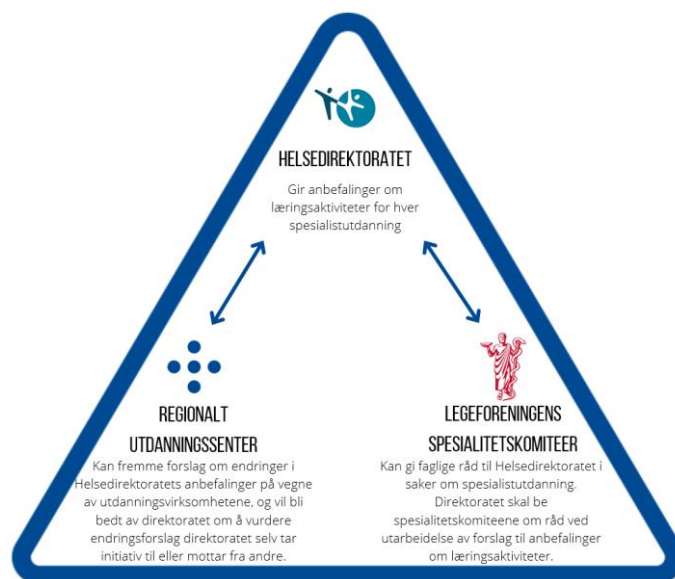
HELSEDIREKTORATET

Gir anbefalinger om læringsaktiviteter for hver spesialistutdanning

REGIONALT UTDANNINGSSENTER

Kan fremme forslag om endringer i Helsedirektoratets anbefalinger på vegne av utdanningsvirksomhetene, og vil bli bedt av direktoratet om å vurdere endringsforslag direktoratet selv tar initiativ til eller mottar fra andre.

LEGEFORENINGENS SPESIALITETSKOMITEER

Kan gi faglige råd til Helsedirektoratet i saker om spesialistutdanning. Direktoratet skal be spesialitetskomiteene om råd ved utarbeidelse av forslag til anbefalinger om læringsaktiviteter.